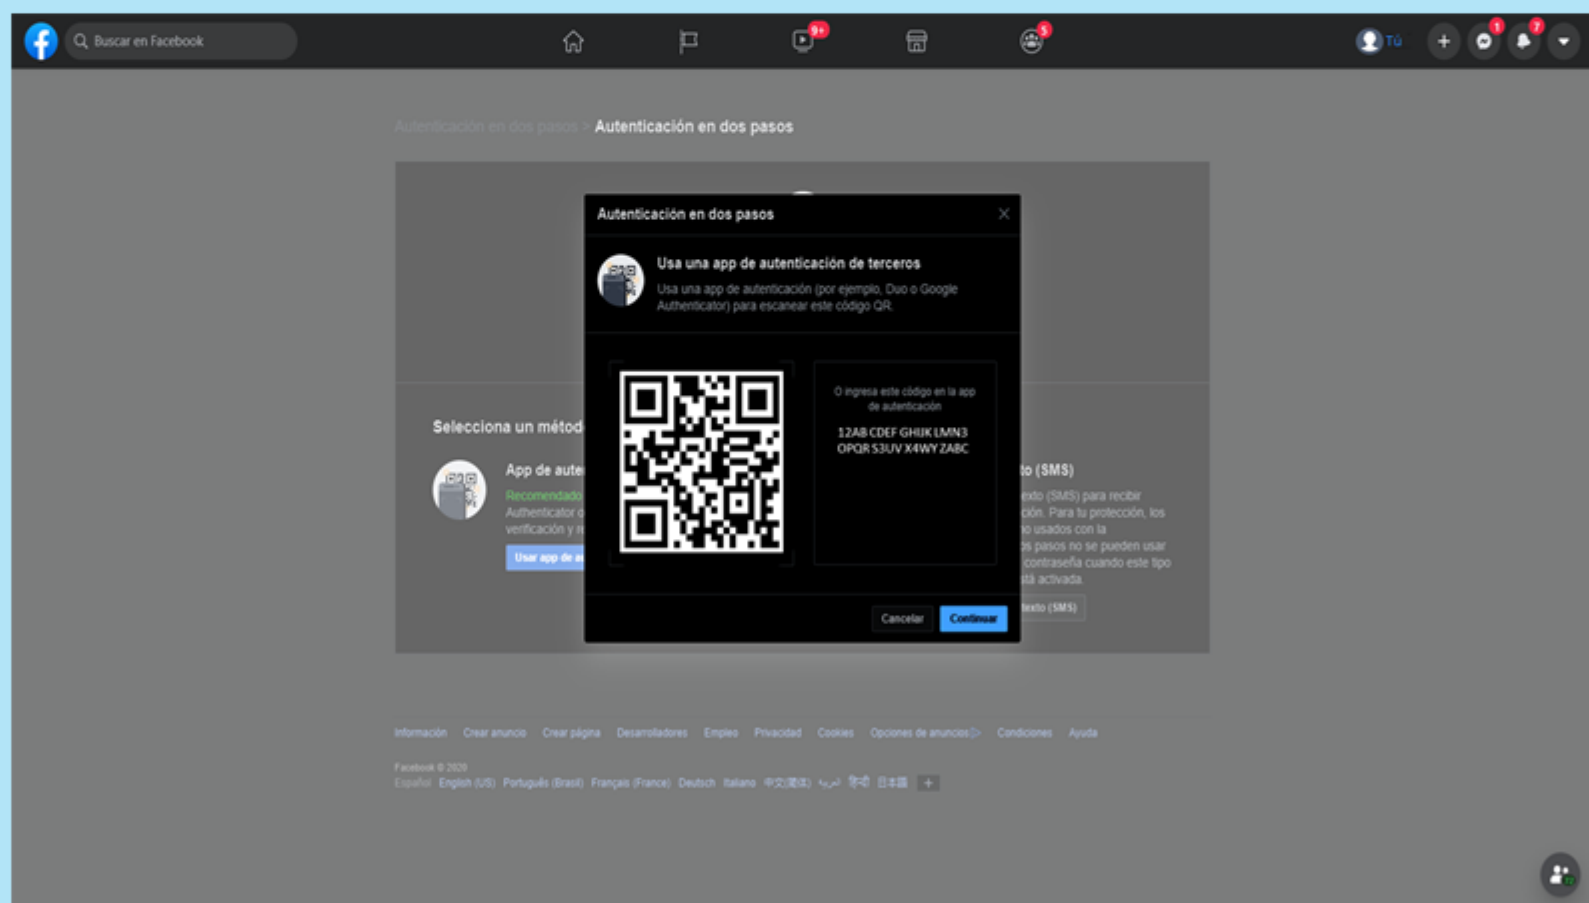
Buscar en Facebook

9+

5

Tú

1

7

Autenticación en dos pasos > Autenticación en dos pasos

Selecciona un métod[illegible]

App de aute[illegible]

Recomendado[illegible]

Authenticator o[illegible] verificación y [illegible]

Usar app de a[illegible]

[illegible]to (SMS)

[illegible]exto (SMS) para recibir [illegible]ción. Para tu protección, los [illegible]o usados con la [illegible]s pasos no se pueden usar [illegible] contraseña cuando este tipo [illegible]stá activada.

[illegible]texto (SMS)

Autenticación en dos pasos

Usa una app de autenticación de terceros

Usa una app de autenticación (por ejemplo, Duo o Google Authenticator) para escanear este código QR.

O ingresa este código en la app de autenticación

12AB CDEF GHIJK LMN3 OPQR S3UV X4WY ZABC

Cancelar

Continuar

Información Crear anuncio Crear página Desarrolladores Empleo Privacidad Cookies Opciones de anuncios Condiciones Ayuda

Facebook © 2020

Español English (US) Português (Brasil) Français (France) Deutsch Italiano 中文(简体) العربية हिन्दी 日本語 +